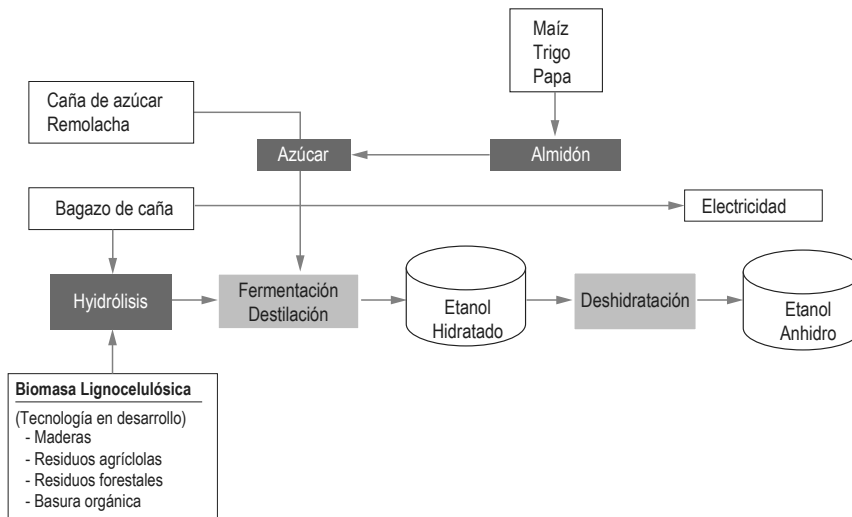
Maíz
Trigo
Papa

Caña de azúcar
Remolacha

Azúcar

Almidón

Bagazo de caña

Electricidad

Hyidrólisis

Fermentación
Destilación

Etanol
Hidratado

Deshidratación

Etanol
Anhidro

Biomasa Lignocelulósica
(Tecnología en desarrollo)
- Maderas
- Residuos agríclolas
- Residuos forestales
- Basura orgánica